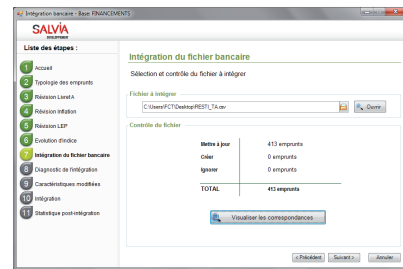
Intégration bancaire - Base : FINANCEMENTS

SALVIA
DÉVELOPPEMENT

Liste des étapes :

1 Accueil
2 Typologie des emprunts
3 Révision LivretA
4 Révision Inflation
5 Révision LEP
6 Evolution d'indice
7 Intégration du fichier bancaire
8 Diagnostic de l'intégration
9 Caractéristiques modifiées
10 Intégration
11 Statistique post-intégration

Intégration du fichier bancaire

Sélection et contrôle du fichier à intégrer

Fichier à intégrer
C:\Users\FCT\Desktop\REST1_TA.csv
Ouvrir

Contrôle du fichier

| | |
|---|---|
| Mettre à jour | 413 emprunts |
| Créer | 0 emprunts |
| Ignorer | 0 emprunts |
| TOTAL | 413 emprunts |

Visualiser les correspondances

< Précédent Suivant > Annuler